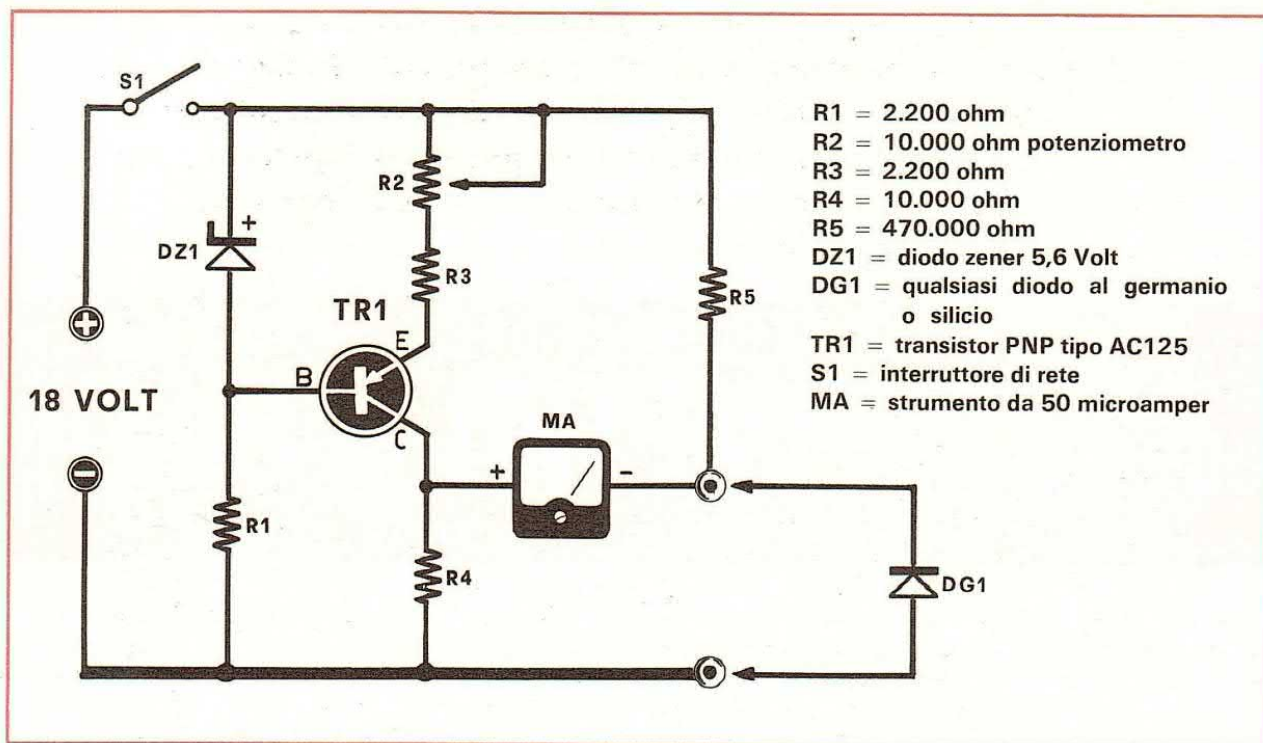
S1

DZ1

+

R2

R3

TR1

E

B

C

18 VOLT

R1

R4

MA

+

-

R5

DG1

R1 = 2.200 ohm
R2 = 10.000 ohm potenziometro
R3 = 2.200 ohm
R4 = 10.000 ohm
R5 = 470.000 ohm
DZ1 = diodo zener 5,6 Volt
DG1 = qualsiasi diodo al germanio o silicio
TR1 = transistor PNP tipo AC125
S1 = interruttore di rete
MA = strumento da 50 microamper